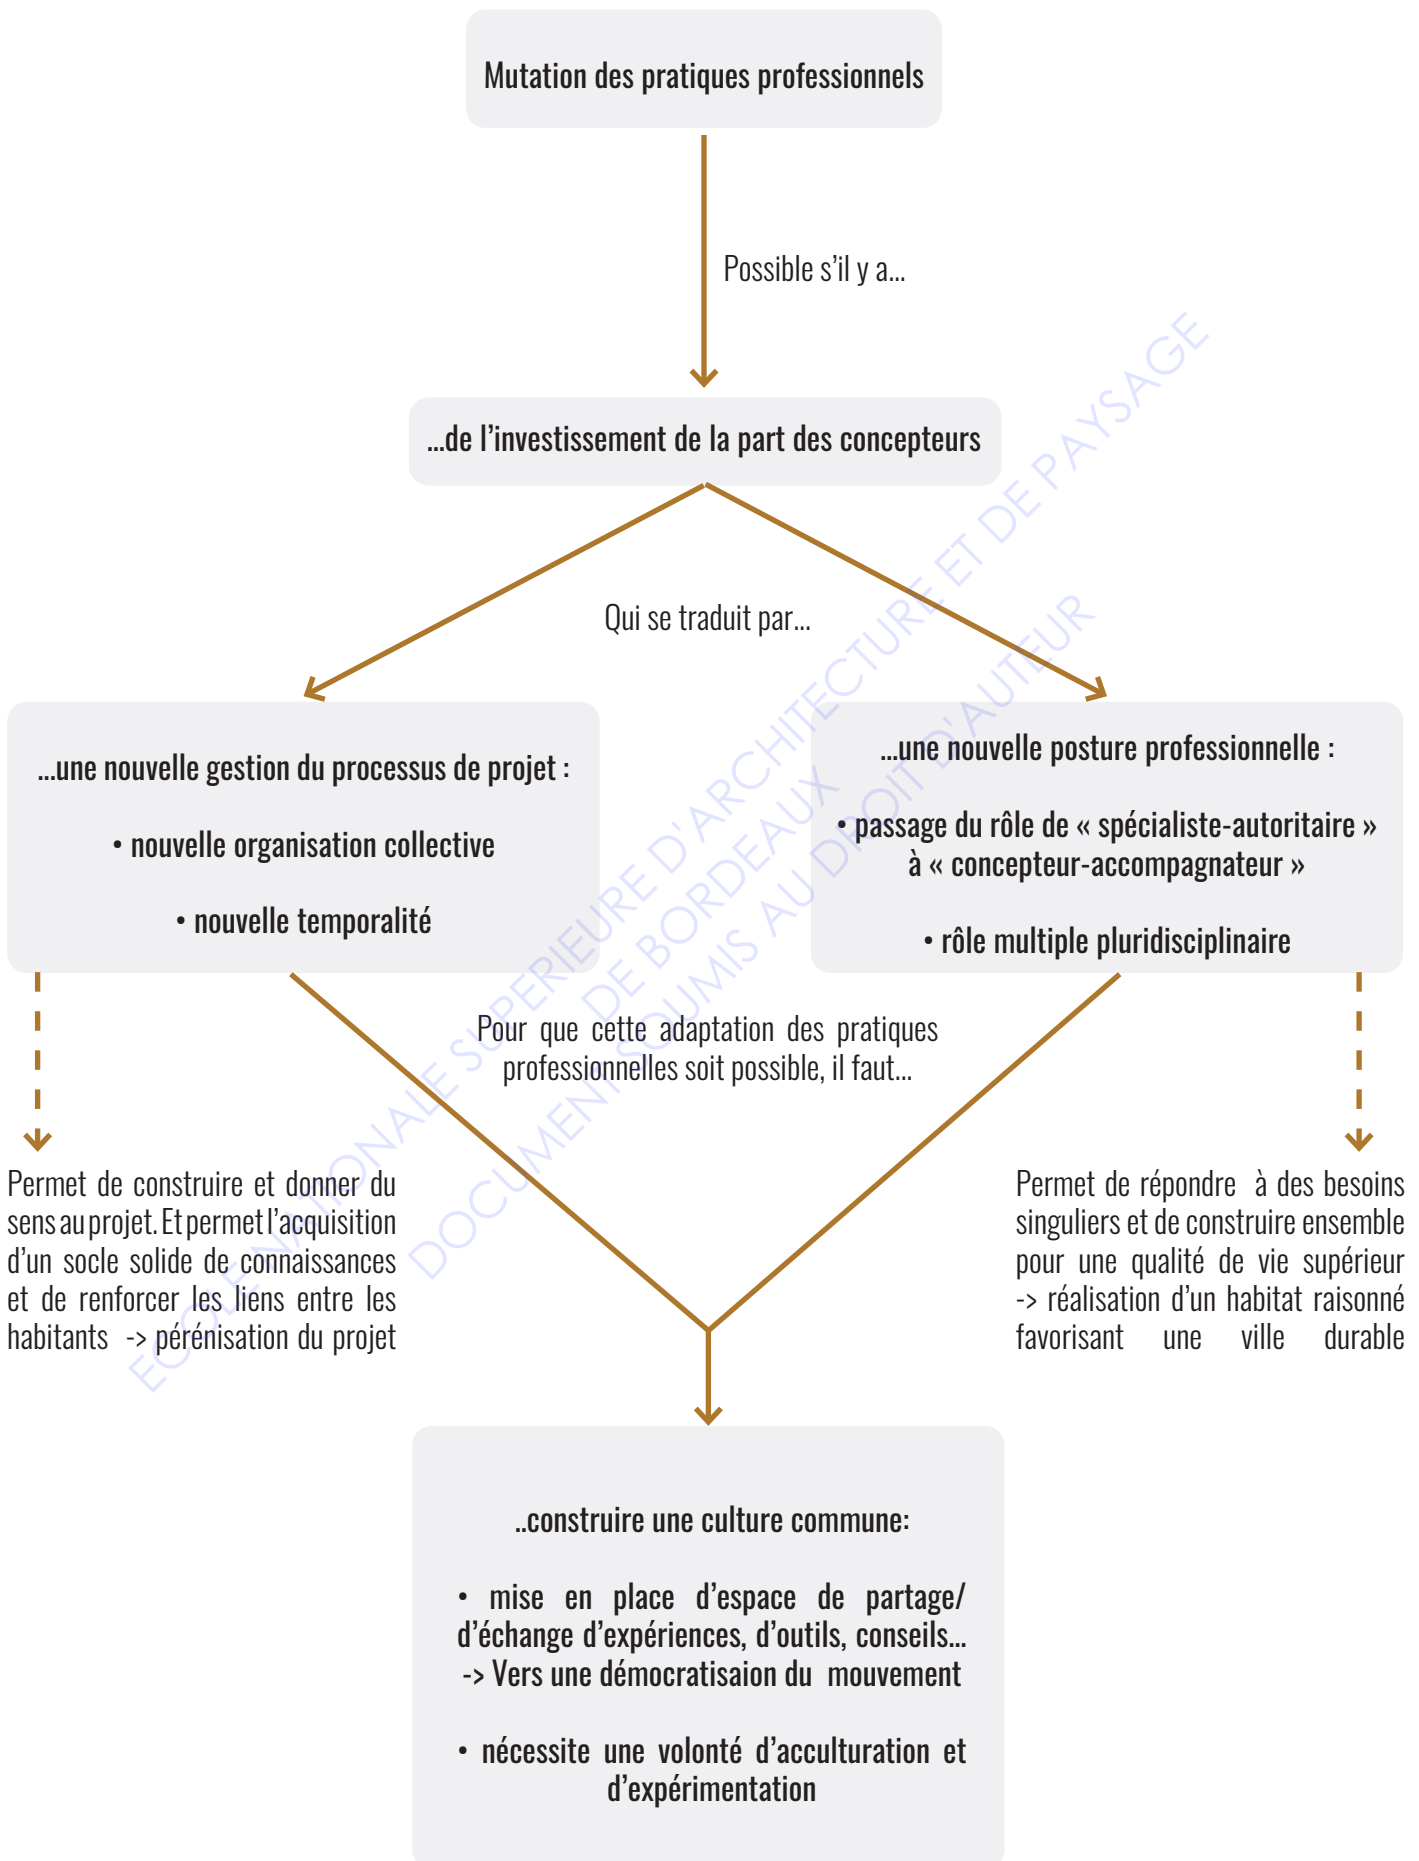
Mutation des pratiques professionnels

Possible s'il y a...

...de l'investissement de la part des concepteurs

Qui se traduit par...

...une nouvelle gestion du processus de projet :

• nouvelle organisation collective

• nouvelle temporalité

...une nouvelle posture professionnelle :

• passage du rôle de « spécialiste-autoritaire » à « concepteur-accompagnateur »

• rôle multiple pluridisciplinaire

Pour que cette adaptation des pratiques professionnelles soit possible, il faut...

Permet de construire et donner du sens au projet. Et permet l'acquisition d'un socle solide de connaissances et de renforcer les liens entre les habitants -> pérénisation du projet

Permet de répondre à des besoins singuliers et de construire ensemble pour une qualité de vie supérieur -> réalisation d'un habitat raisonné favorisant une ville durable

..construire une culture commune:

• mise en place d'espace de partage/ d'échange d'expériences, d'outils, conseils... -> Vers une démocratisaion du mouvement

• nécessite une volonté d'acculturation et d'expérimentation

ECOLE NATIONALE SUPERIEURE D'ARCHITECTURE ET DE PAYSAGE DE BORDEAUX
DOCUMENT SOUMIS AU DROIT D'AUTEUR